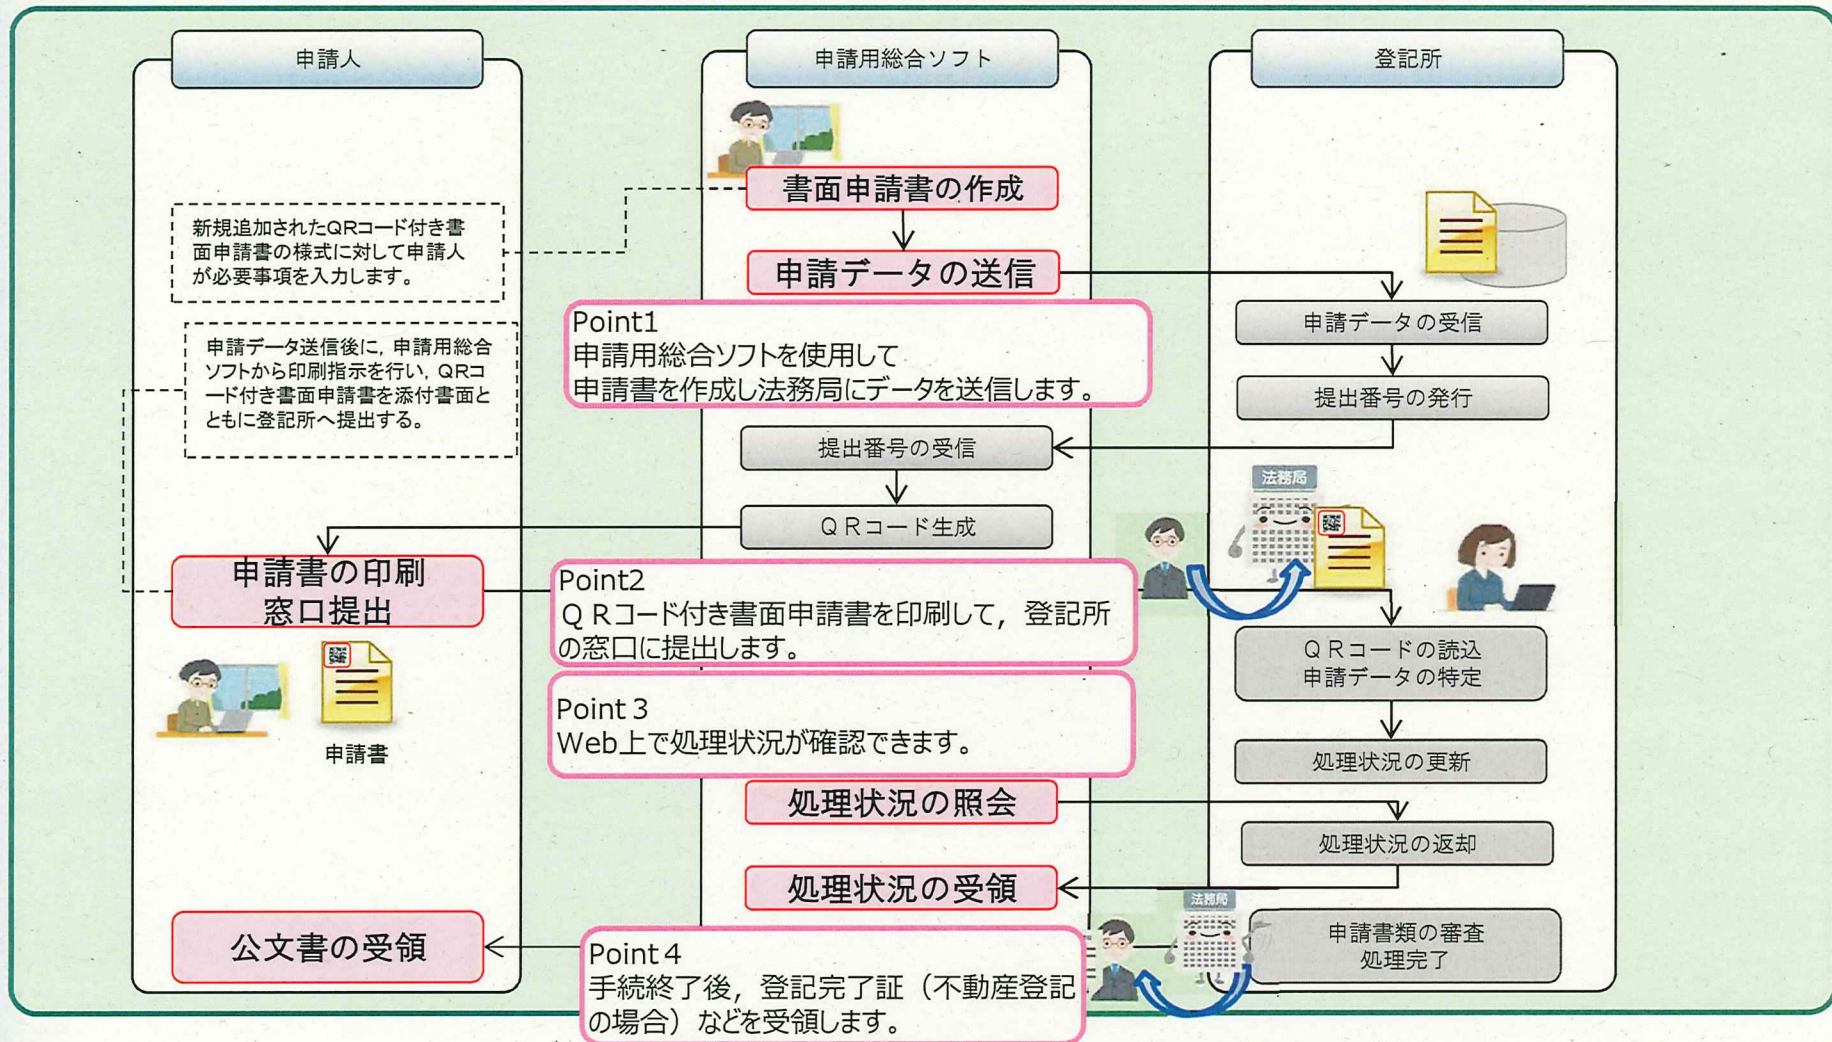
申請人

申請用総合ソフト

登記所

書面申請書の作成

新規追加されたQRコード付き書面申請書の様式に対して申請人が必要事項を入力します。

申請データの送信

申請データの受信

Point1
申請用総合ソフトを使用して
申請書を作成し法務局にデータを送信します。

申請データ送信後に，申請用総合ソフトから印刷指示を行い，QRコード付き書面申請書を添付書面とともに登記所へ提出する。

提出番号の発行

提出番号の受信

法務局

ＱＲコード生成

申請書の印刷
窓口提出

Point2
ＱＲコード付き書面申請書を印刷して，登記所の窓口に提出します。

ＱＲコードの読込
申請データの特定

Point 3
Web上で処理状況が確認できます。

申請書

処理状況の更新

処理状況の照会

処理状況の返却

処理状況の受領

法務局

公文書の受領

Point 4
手続終了後，登記完了証（不動産登記の場合）などを受領します。

申請書類の審査
処理完了